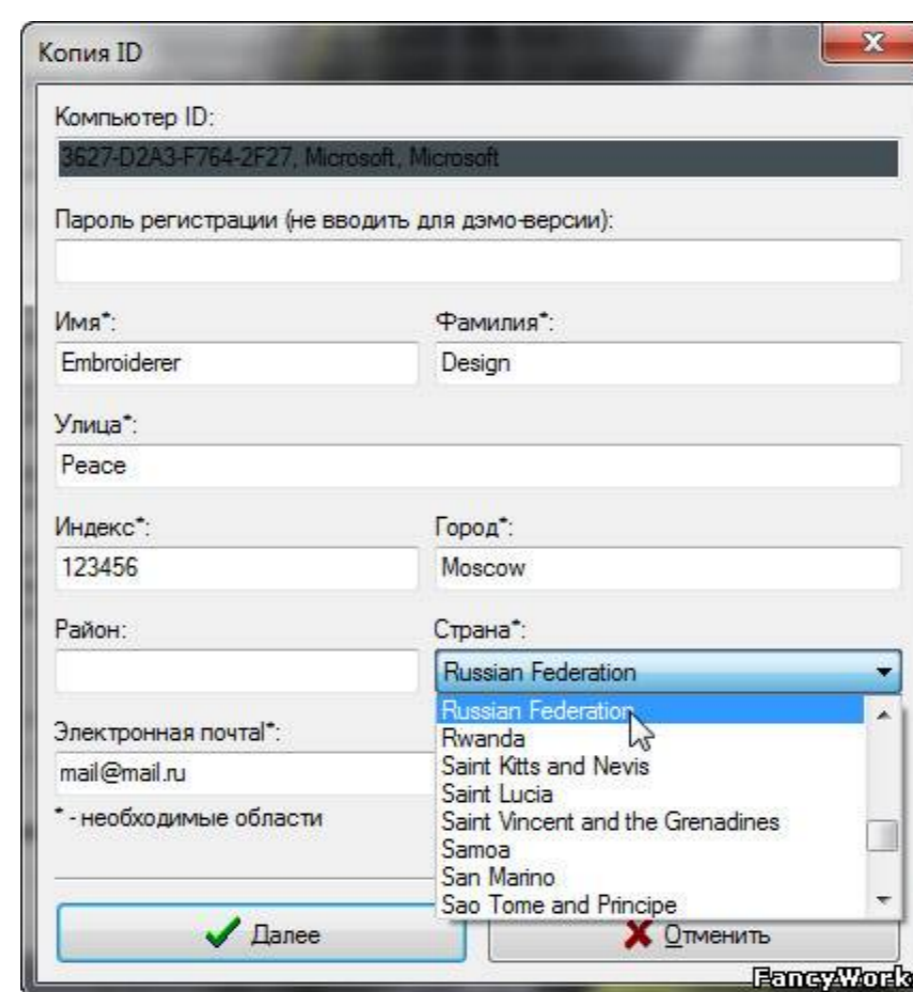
Копия ID

X

Компьютер ID:

3627-D2A3-F764-2F27, Microsoft, Microsoft

Пароль регистрации (не вводить для дэмо-версии):

Имя*:

Embroiderer

Фамилия*:

Design

Улица*:

Peace

Индекс*:

123456

Город*:

Moscow

Район:

Страна*:

Russian Federation

Russian Federation
Rwanda
Saint Kitts and Nevis
Saint Lucia
Saint Vincent and the Grenadines
Samoa
San Marino
Sao Tome and Principe

Электронная почта*:

mail@mail.ru

* - необходимые области

Далее

Отменить

FancyWork